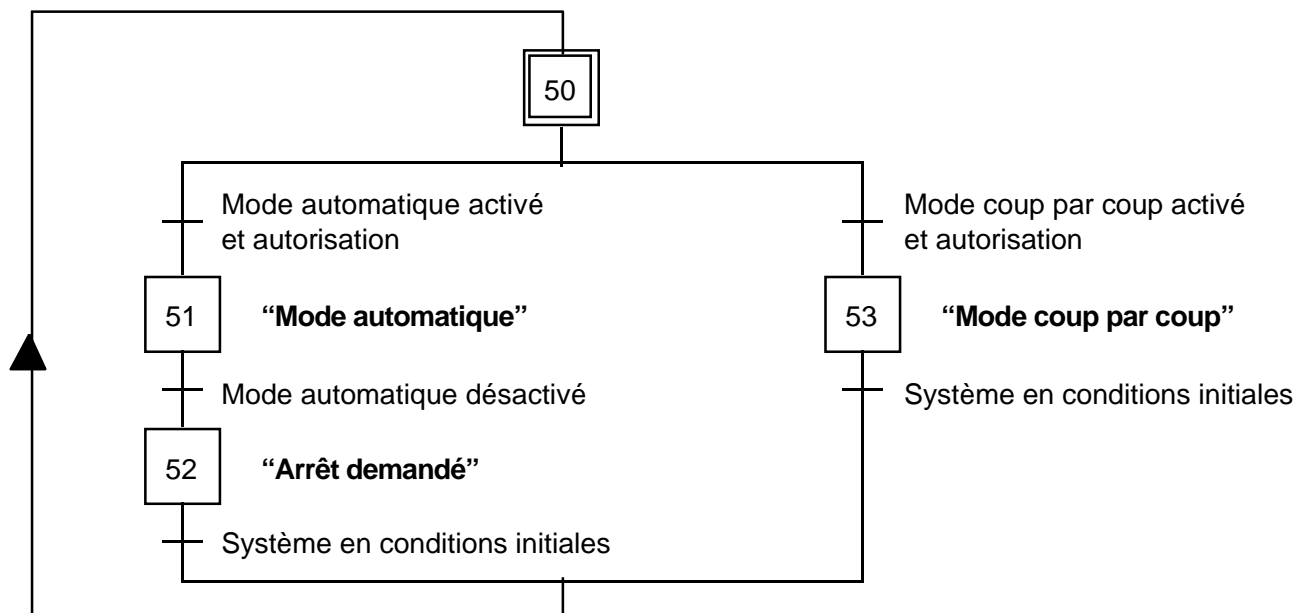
50

Mode automatique activé et autorisation

Mode coup par coup activé et autorisation

51 **“Mode automatique”**

53 **“Mode coup par coup”**

Mode automatique désactivé

Système en conditions initiales

52 **“Arrêt demandé”**

Système en conditions initiales